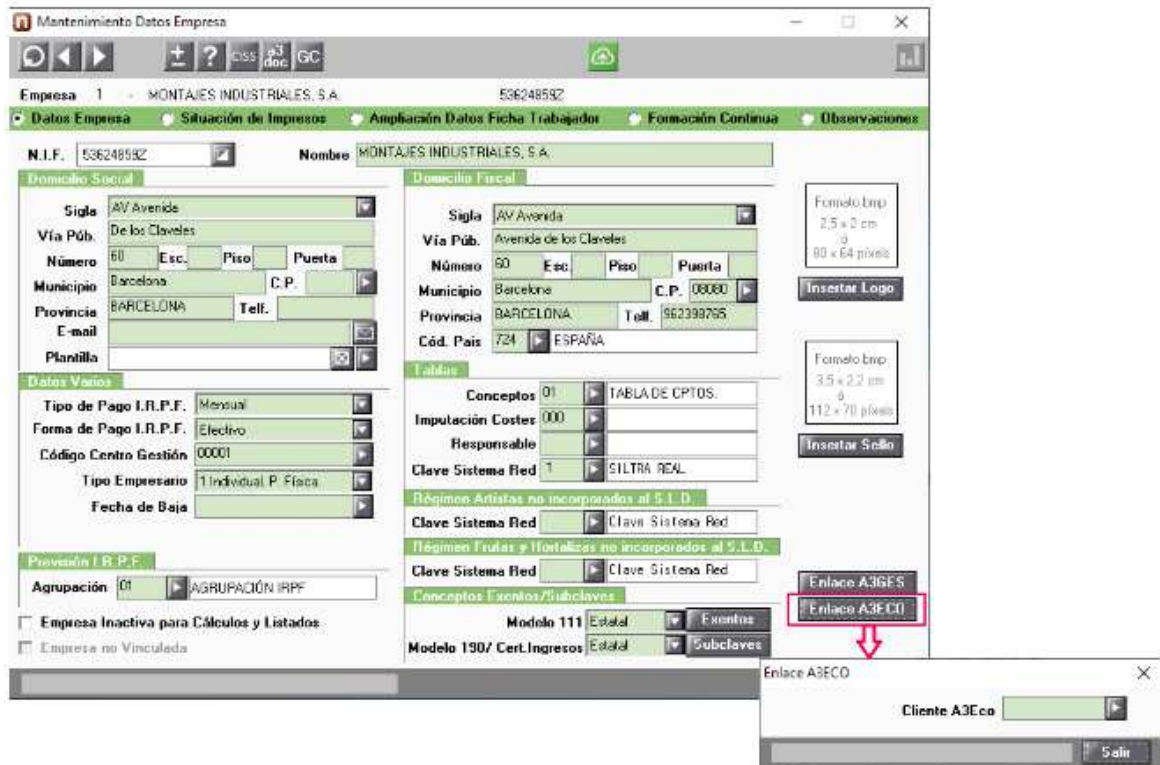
Mantenimiento Datos Empresa

CISS a3 doc GC

Empresa 1 - MONTAJES INDUSTRIALES, S.A. 53624859Z

Datos Empresa Situación de Impresos Ampliación Datos Ficha Trabajador Formación Continua Observaciones

N.I.F. 53624859Z Nombre MONTAJES INDUSTRIALES, S.A.

Domicilio Social
Sigla AV Avenida
Vía Púb. De los Claveles
Número 60 Esc. Piso Puerta
Municipio Barcelona C.P.
Provincia BARCELONA Telf.
E-mail
Plantilla

Domicilio Fiscal
Sigla AV Avenida
Vía Púb. Avenida de los Claveles
Número 60 Esc. Piso Puerta
Municipio Barcelona C.P. 08080
Provincia BARCELONA Telf. 962398765
Cód. País 724 ESPAÑA

Formato bmp 2,5 x 2 cm ó 80 x 64 pixels
Insertar Logo

Formato bmp 3,5 x 2,2 cm ó 112 x 70 pixels
Insertar Sello

Datos Varios
Tipo de Pago I.R.P.F. Mensual
Forma de Pago I.R.P.F. Efectivo
Código Centro Gestión 00001
Tipo Empresario 1 Individual. P. Física
Fecha de Baja

Tablas
Conceptos 01 TABLA DE CPTOS.
Imputación Costes 000
Responsable
Clave Sistema Red 1 SILTRA REAL

Régimen Artistas no incorporados al S.L.D.
Clave Sistema Red Clave Sistema Red

Régimen Frutas y Hortalizas no incorporados al S.L.D.
Clave Sistema Red Clave Sistema Red

Provisión I.R.P.F.
Agrupación 01 AGRUPACIÓN IRPF

Conceptos Exentos/Subclaves
Modelo 111 Estatal Exentos
Modelo 190/ Cert.Ingresos Estatal Subclaves

Empresa Inactiva para Cálculos y Listados
Empresa no Vinculada

Enlace A3GES
Enlace A3ECO

Enlace A3ECO
Cliente A3Eco
Salir